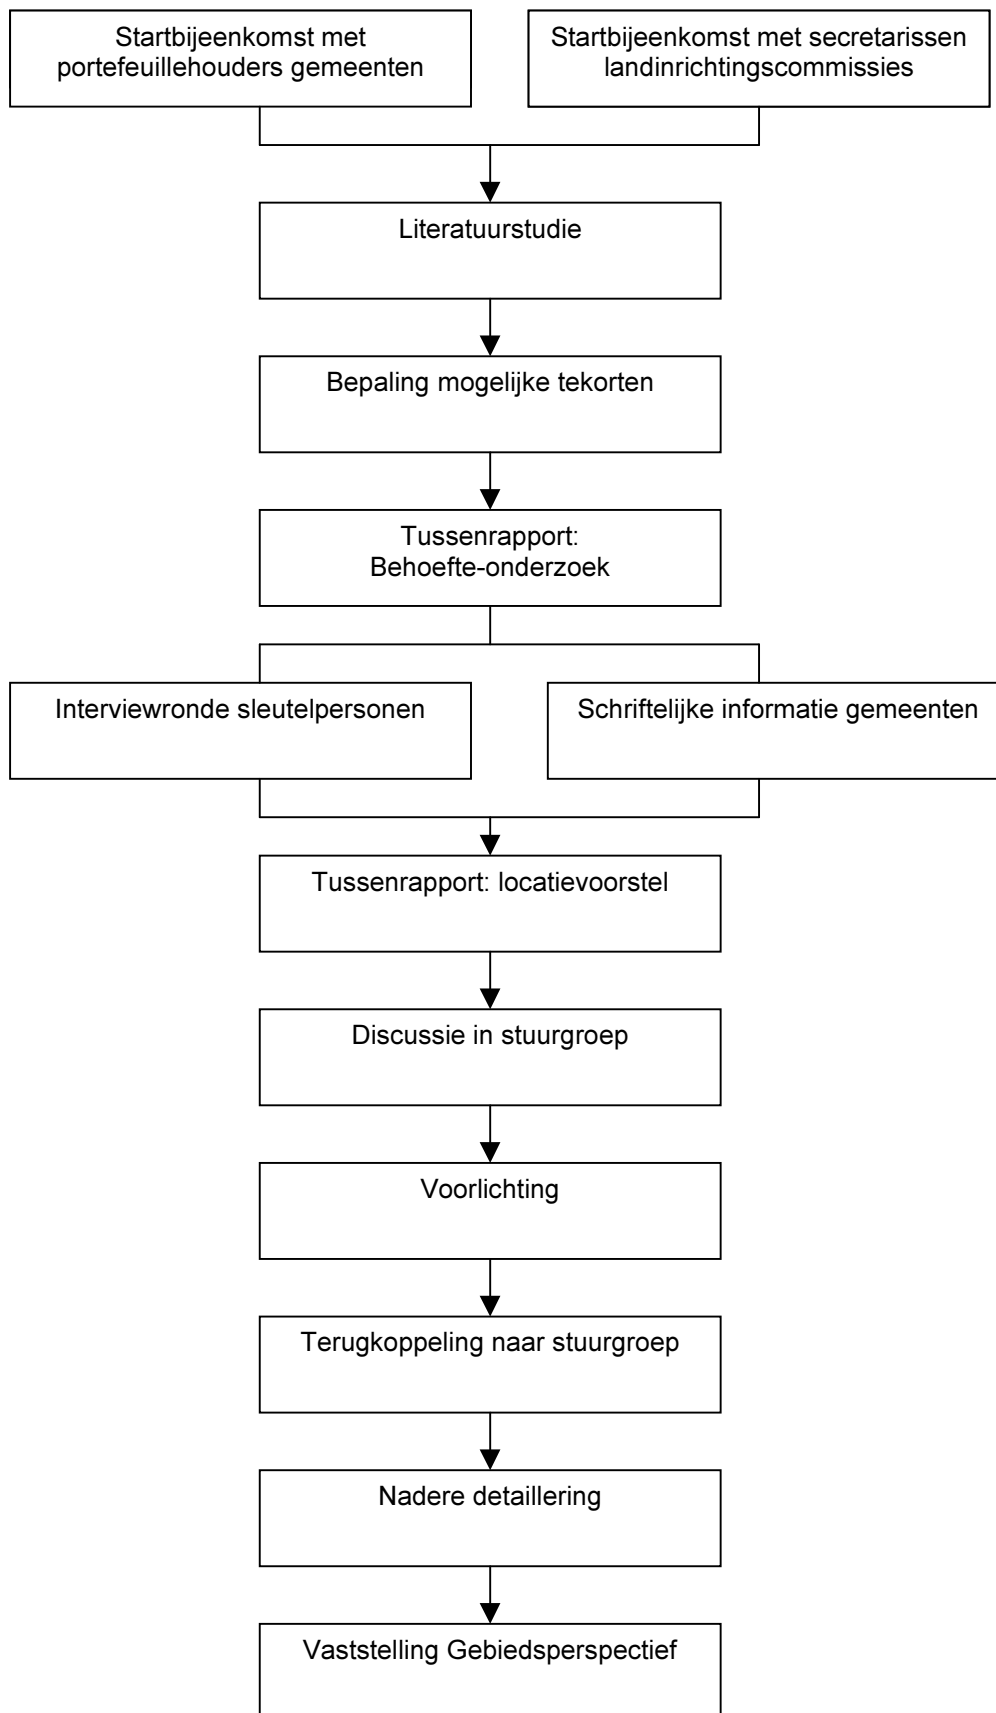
Startbijeenkomst met portefeuillehouders gemeenten

Startbijeenkomst met secretarissen landinrichtingscommissies

Literatuurstudie

Bepaling mogelijke tekorten

Tussenrapport: Behoefte-onderzoek

Interviewronde sleutelpersonen

Schriftelijke informatie gemeenten

Tussenrapport: locatievoorstel

Discussie in stuurgroep

Voorlichting

Terugkoppeling naar stuurgroep

Nadere detaillering

Vaststelling Gebiedsperspectief